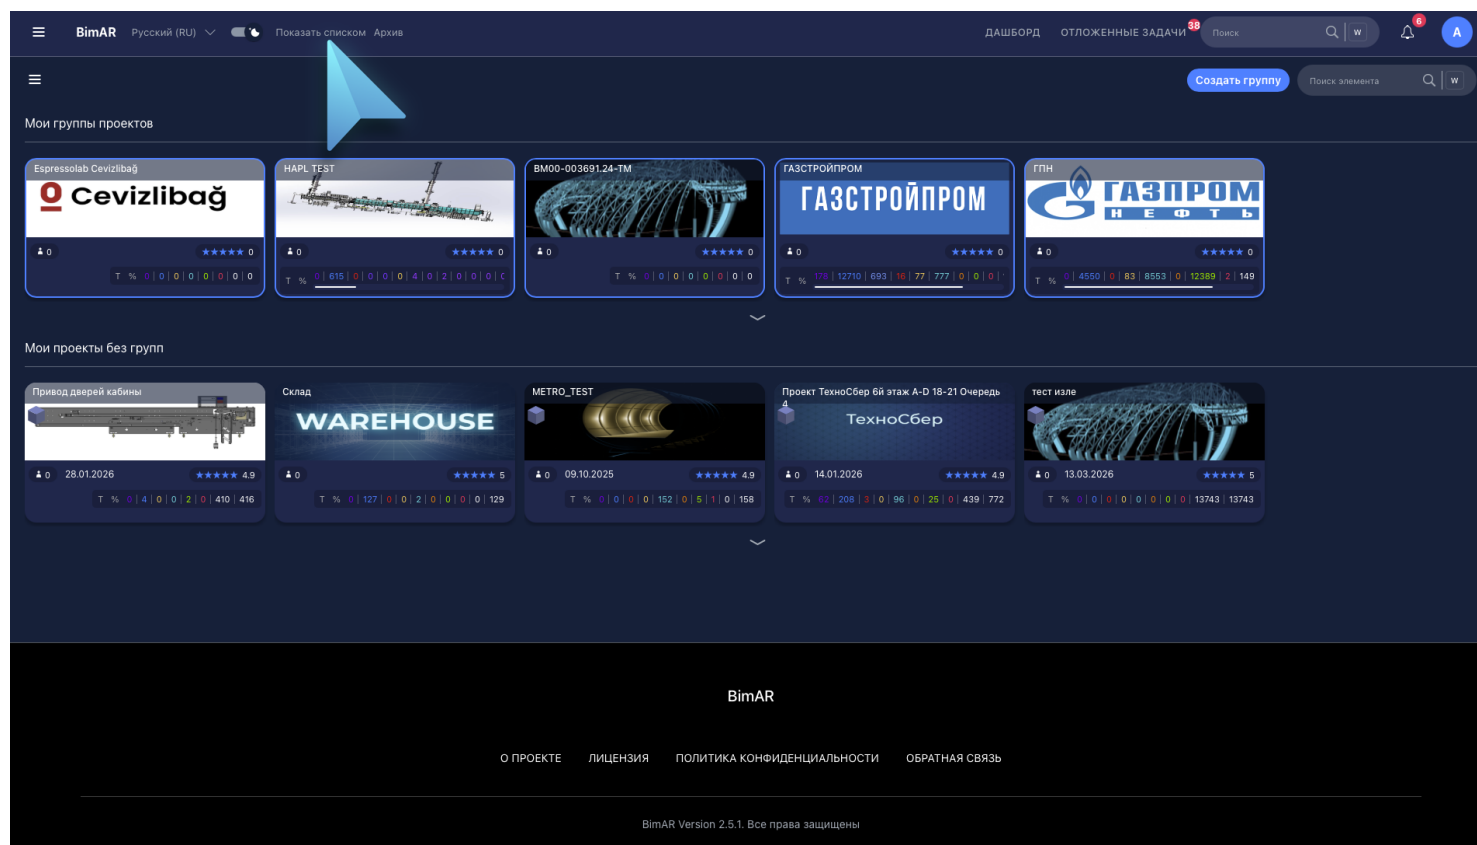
BimAR Русский (RU) Показать списком Архив

ДАШБОРД ОТЛОЖЕННЫЕ ЗАДАЧИ 38 Поиск W 6 A

Создать группу Поиск элемента W

Мои группы проектов

Espressolab Cevizlibağ
Cevizlibağ
0 ★★★★★ 0
T % 0 | 0 | 0 | 0 | 0 | 0 | 0 | 0

HAPL TEST
0 ★★★★★ 0
T % 0 | 615 | 0 | 0 | 0 | 0 | 4 | 0 | 2 | 0 | 0 | 0 | 0

BM00-003691.24-TM
0 ★★★★★ 0
T % 0 | 0 | 0 | 0 | 0 | 0 | 0 | 0

ГАЗСТРОЙПРОМ
ГАЗСТРОЙПРОМ
0 ★★★★★ 0
T % 178 | 12710 | 693 | 16 | 77 | 777 | 0 | 0 | 0

ГПН
ГАЗПРОМ НЕФТЬ
0 ★★★★★ 0
T % 0 | 4550 | 0 | 83 | 8553 | 0 | 12389 | 2 | 149

Мои проекты без групп

Привод дверей кабины
0 28.01.2026 ★★★★★ 4.9
T % 0 | 4 | 0 | 0 | 2 | 0 | 410 | 416

Склад
WAREHOUSE
0 ★★★★★ 5
T % 0 | 127 | 0 | 0 | 2 | 0 | 0 | 0 | 0 | 129

METRO_TEST
0 09.10.2025 ★★★★★ 4.9
T % 0 | 0 | 0 | 0 | 152 | 0 | 5 | 1 | 0 | 158

Проект ТехноСбер 6й этаж A-D 18-21 Очередь 4
ТехноСбер
0 14.01.2026 ★★★★★ 4.9
T % 62 | 208 | 3 | 0 | 96 | 0 | 25 | 0 | 439 | 772

тест изле
0 13.03.2026 ★★★★★ 5
T % 0 | 0 | 0 | 0 | 0 | 0 | 0 | 0 | 13743 | 13743

BimAR

О ПРОЕКТЕ ЛИЦЕНЗИЯ ПОЛИТИКА КОНФИДЕНЦИАЛЬНОСТИ ОБРАТНАЯ СВЯЗЬ

BimAR Version 2.5.1. Все права защищены